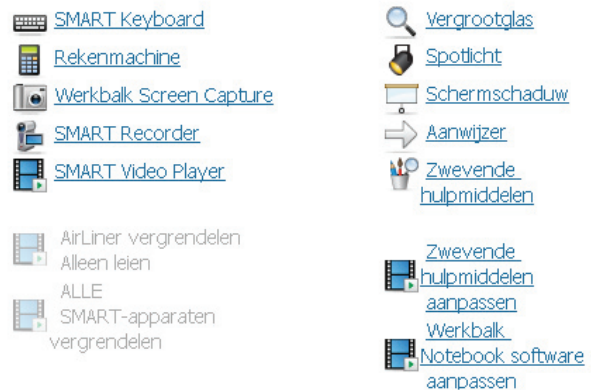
SMART Keyboard
Rekenmachine
Werkbalk Screen Capture
SMART Recorder
SMART Video Player

AirLiner vergrendelen Alleen leien
ALLE SMART-apparaten vergrendelen

Vergrootglas
Spotlicht
Schermschaduw
Aanwijzer
Zwevende hulpmiddelen

Zwevende hulpmiddelen aanpassen
Werkbalk Notebook software aanpassen